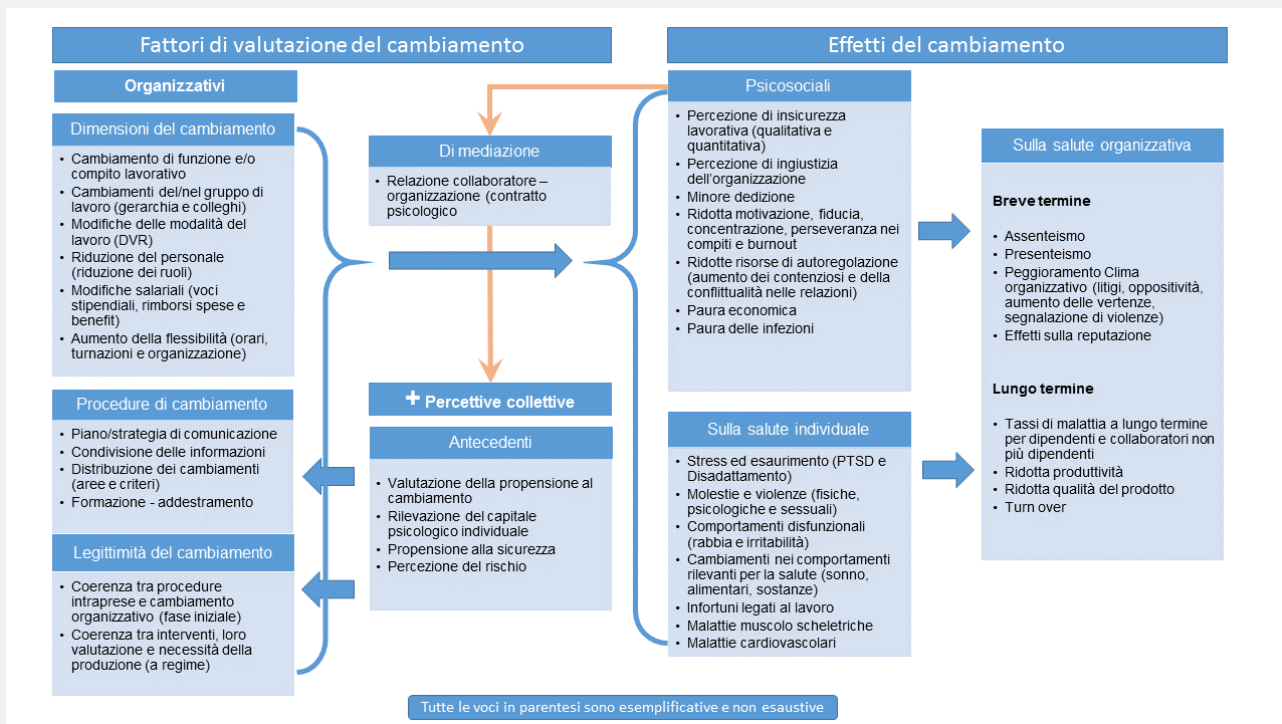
Fattori di valutazione del cambiamento

Organizzativi

Dimensioni del cambiamento

- Cambiamento di funzione e/o compito lavorativo
- Cambiamenti del/nel gruppo di lavoro (gerarchia e colleghi)
- Modifiche delle modalità del lavoro (DVR)
- Riduzione del personale (riduzione dei ruoli)
- Modifiche salariali (voci stipendiali, rimborsi spese e benefit)
- Aumento della flessibilità (orari, turnazioni e organizzazione)

Procedure di cambiamento

- Piano/strategia di comunicazione
- Condivisione delle informazioni
- Distribuzione dei cambiamenti (aree e criteri)
- Formazione - addestramento

Legittimità del cambiamento

- Coerenza tra procedure intraprese e cambiamento organizzativo (fase iniziale)
- Coerenza tra interventi, loro valutazione e necessità della produzione (a regime)

Di mediazione

- Relazione collaboratore – organizzazione (contratto psicologico

+ Percettive collettive

Antecedenti

- Valutazione della propensione al cambiamento
- Rilevazione del capitale psicologico individuale
- Propensione alla sicurezza
- Percezione del rischio

Effetti del cambiamento

Psicosociali

- Percezione di insicurezza lavorativa (qualitativa e quantitativa)
- Percezione di ingiustizia dell'organizzazione
- Minore dedizione
- Ridotta motivazione, fiducia, concentrazione, perseveranza nei compiti e burnout
- Ridotte risorse di autoregolazione (aumento dei contenziosi e della conflittualità nelle relazioni)
- Paura economica
- Paura delle infezioni

Sulla salute individuale

- Stress ed esaurimento (PTSD e Disadattamento)
- Molestie e violenze (fisiche, psicologiche e sessuali)
- Comportamenti disfunzionali (rabbia e irritabilità)
- Cambiamenti nei comportamenti rilevanti per la salute (sonno, alimentari, sostanze)
- Infortuni legati al lavoro
- Malattie muscolo scheletriche
- Malattie cardiovascolari

Sulla salute organizzativa

Breve termine

- Assenteismo
- Presenteismo
- Peggioramento Clima organizzativo (litigi, oppositività, aumento delle vertenze, segnalazione di violenze)
- Effetti sulla reputazione

Lungo termine

- Tassi di malattia a lungo termine per dipendenti e collaboratori non più dipendenti
- Ridotta produttività
- Ridotta qualità del prodotto
- Turn over

Tutte le voci in parentesi sono esemplificative e non esaustive